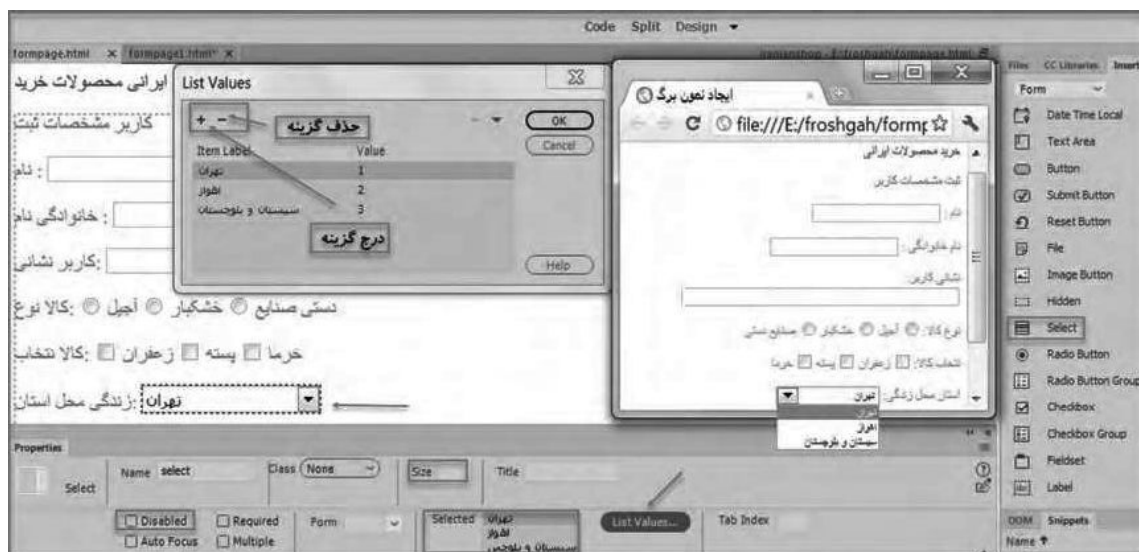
Code Split Design

formpage.html × formpage1.html* ×

ایرانی محصولات خرید

کاربر مشخصات ثبت

: نام

: خانوادگی نام

:کاربر نشانی

دستی صنایع ◎ خشکبار ◎ آجیل ◎ :کالا نوع

خرما ☐ پسته ☐ زعفران ☐ :کالا انتخاب

تهران :زندگی محل استان

List Values

+ −

حذف گزینه

OK

Cancel

Item Label | Value

تهران 1

اهواز 2

سیستان و بلوچستان 3

درج گزینه

Help

ایجاد نمون برگ

file:///E:/froshgah/formp

خرید محصولات ایرانی

ثبت مشخصات کاربر

نام:

نام خانوادگی:

نشانی کاربر:

نوع کالا: ◎ آجیل ◎ خشکبار ◎ صنایع دستی

انتخاب کالا: ☐ زعفران ☐ پسته ☐ خرما

استان محل زندگی: تهران

تهران
اهواز
سیستان و بلوچستان

Files CC Libraries Insert

Form

Date Time Local

Text Area

Button

Submit Button

Reset Button

File

Image Button

Hidden

Select

Radio Button

Radio Button Group

Checkbox

Checkbox Group

Fieldset

Label

Properties

Select

Name select

Class None

Size

Title

Disabled

Required

Auto Focus

Multiple

Form

Selected

تهران
اهواز
سیستان و بلوچستان

List Values...

Tab Index

DOM Snippets

Name